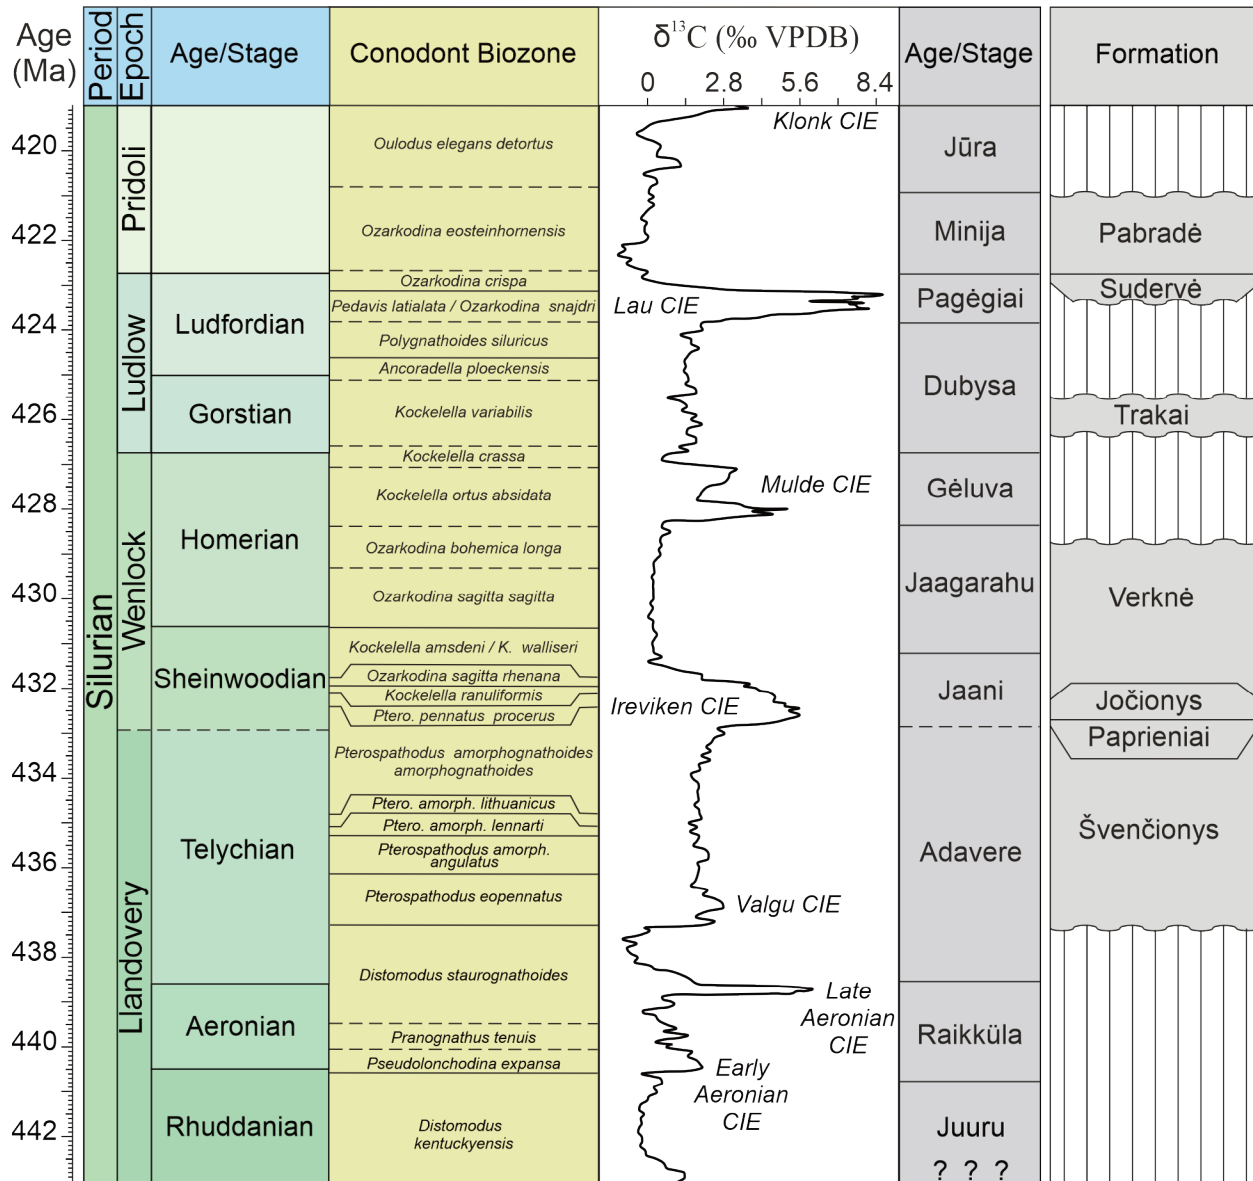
| Age (Ma) | Period | Epoch | Age/Stage | Conodont Biozone | $\delta^{13}C$ (‰ VPDB) | Age/Stage | Formation |
|---|---|---|---|---|---|---|---|
| 420 | Silurian | Pridoli | | Oulodus elegans detortus | Klonk CIE | Jūra | |
| 422 | | | | Ozarkodina eosteinhornensis | | Minija | Pabradė |
| | | Ludlow | Ludfordian | Ozarkodina crispa | | Pagėgiai | Sudervė |
| 424 | | | | Pedavis latialata / Ozarkodina snajdri | Lau CIE | | |
| | | | | Polygnathoides siluricus | | Dubysa | |
| | | | | Ancoradella ploeckensis | | | |
| 426 | | | Gorstian | Kockelella variabilis | | | Trakai |
| | | | | Kockelella crassa | | | |
| 428 | | Wenlock | Homerian | Kockelella ortus absidata | Mulde CIE | Gėluva | |
| | | | | Ozarkodina bohemica longa | | Jaagarahu | |
| 430 | | | | Ozarkodina sagitta sagitta | | | Verknė |
| | | | Sheinwoodian | Kockelella amsdeni / K. walliseri | | Jaani | |
| 432 | | | | Ozarkodina sagitta rhenana | | | Jočionys |
| | | | | Kockelella ranuliformis | | | |
| | | | | Ptero. pennatus procerus | Ireviken CIE | | Paprieniai |
| 434 | | Llandovery | Telychian | Pterospathodus amorphognathoides amorphognathoides | | Adavere | Švenčionys |
| | | | | Ptero. amorph. lithuanicus | | | |
| | | | | Ptero. amorph. lennarti | | | |
| 436 | | | | Pterospathodus amorph. angulatus | | | |
| | | | | Pterospathodus eopennatus | Valgu CIE | | |
| 438 | | | | Distomodus staurognathoides | Late Aeronian CIE | | |
| | | | Aeronian | Pranognathus tenuis | | Raikküla | |
| 440 | | | | Pseudolonchodina expansa | Early Aeronian CIE | | |
| 442 | | | Rhuddanian | Distomodus kentuckyensis | | Juuru ? ? ? | |

0 2.8 5.6 8.4